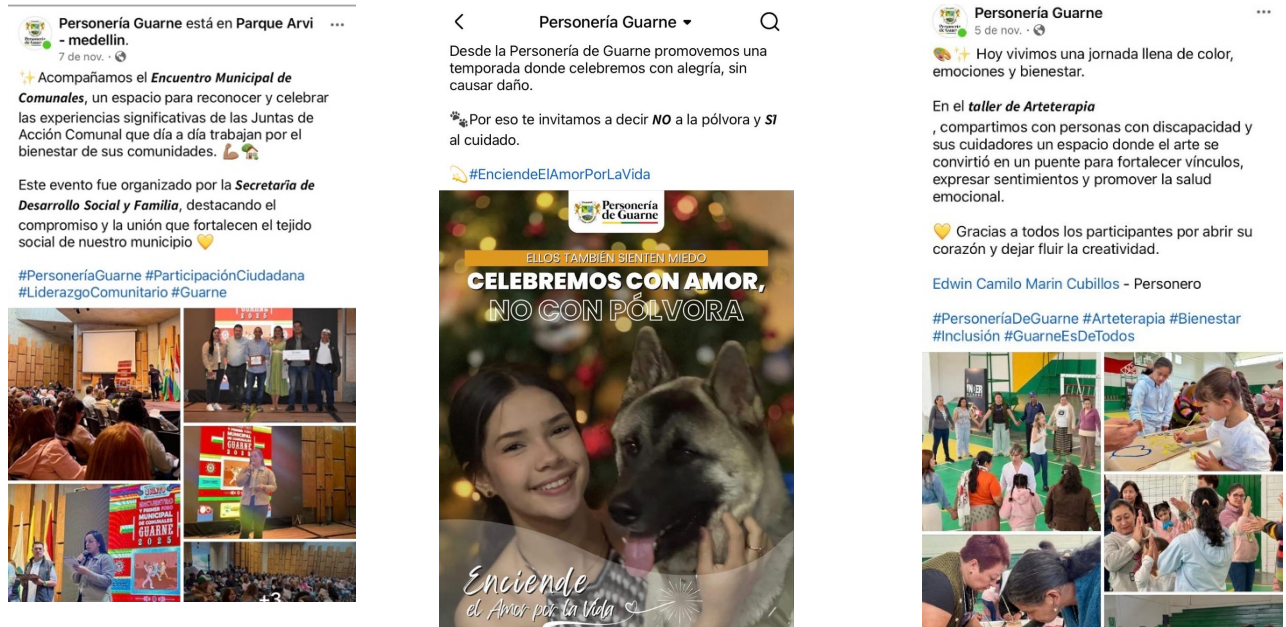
Personería Guarne está en Parque Arvi - medellin.
7 de nov. ·

✨ Acompañamos el *Encuentro Municipal de Comunales*, un espacio para reconocer y celebrar las experiencias significativas de las Juntas de Acción Comunal que día a día trabajan por el bienestar de sus comunidades. 💪🏽🏡

Este evento fue organizado por la *Secretaría de Desarrollo Social y Familia*, destacando el compromiso y la unión que fortalecen el tejido social de nuestro municipio 💛

#PersoneríaGuarne #ParticipaciónCiudadana #LiderazgoComunitario #Guarne

MUNICIPAL DE COMUNALES GUARNE 2025

+3

Personería Guarne

Desde la Personería de Guarne promovemos una temporada donde celebremos con alegría, sin causar daño.

🐾Por eso te invitamos a decir *NO* a la pólvora y *SÍ* al cuidado.

💫#EnciendeElAmorPorLaVida

Personería de Guarne

ELLOS TAMBIÉN SIENTEN MIEDO
CELEBREMOS CON AMOR, NO CON PÓLVORA

Enciende el Amor por la Vida

Personería Guarne
5 de nov. ·

🎨✨ Hoy vivimos una jornada llena de color, emociones y bienestar.

En el *taller de Arteterapia*
, compartimos con personas con discapacidad y sus cuidadores un espacio donde el arte se convirtió en un puente para fortalecer vínculos, expresar sentimientos y promover la salud emocional.

💛 Gracias a todos los participantes por abrir su corazón y dejar fluir la creatividad.

Edwin Camilo Marin Cubillos - Personero

#PersoneríaDeGuarne #Arteterapia #Bienestar #Inclusión #GuarneEsDeTodos